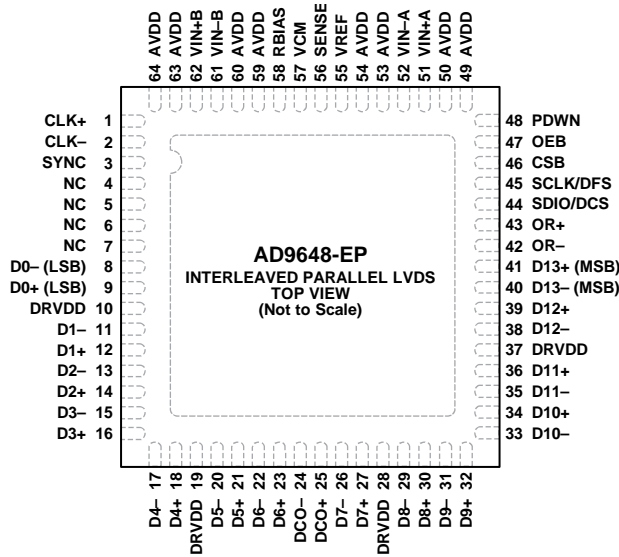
64 AVDD
63 AVDD
62 VIN+B
61 VIN–B
60 AVDD
59 AVDD
58 RBIAS
57 VCM
56 SENSE
55 VREF
54 AVDD
53 AVDD
52 VIN–A
51 VIN+A
50 AVDD
49 AVDD

CLK+ 1
CLK– 2
SYNC 3
NC 4
NC 5
NC 6
NC 7
D0– (LSB) 8
D0+ (LSB) 9
DRVDD 10
D1– 11
D1+ 12
D2– 13
D2+ 14
D3– 15
D3+ 16

AD9648-EP
INTERLEAVED PARALLEL LVDS
TOP VIEW
(Not to Scale)

48 PDWN
47 OEB
46 CSB
45 SCLK/DFS
44 SDIO/DCS
43 OR+
42 OR–
41 D13+ (MSB)
40 D13– (MSB)
39 D12+
38 D12–
37 DRVDD
36 D11+
35 D11–
34 D10+
33 D10–

D4– 17
D4+ 18
DRVDD 19
D5– 20
D5+ 21
D6– 22
D6+ 23
DCO– 24
DCO+ 25
D7– 26
D7+ 27
DRVDD 28
D8– 29
D8+ 30
D9– 31
D9+ 32